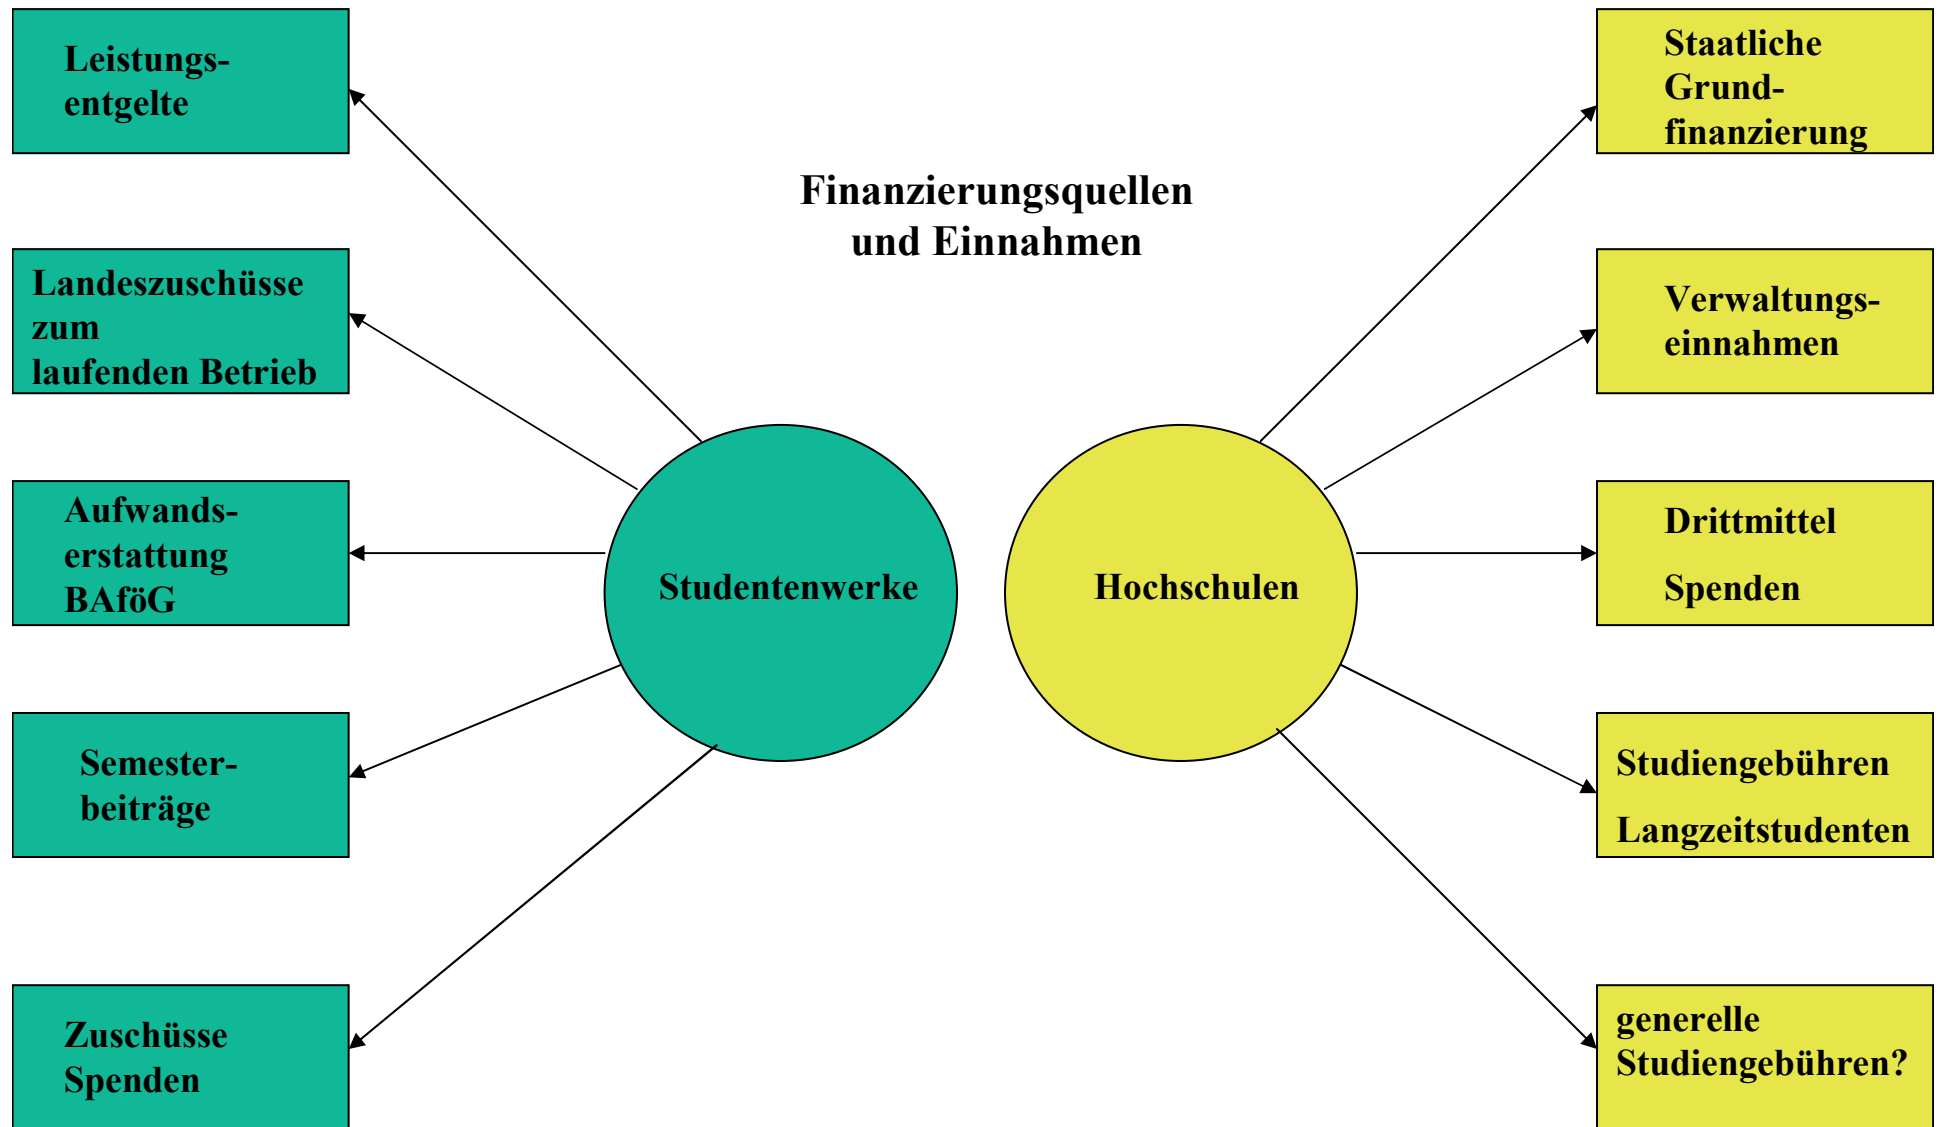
Leistungsentgelte

Landeszuschüsse zum laufenden Betrieb

Aufwandserstattung BAföG

Semesterbeiträge

Zuschüsse Spenden

Finanzierungsquellen und Einnahmen

Studentenwerke

Hochschulen

Staatliche Grundfinanzierung

Verwaltungseinnahmen

Drittmittel

Spenden

Studiengebühren

Langzeitstudenten

generelle Studiengebühren?